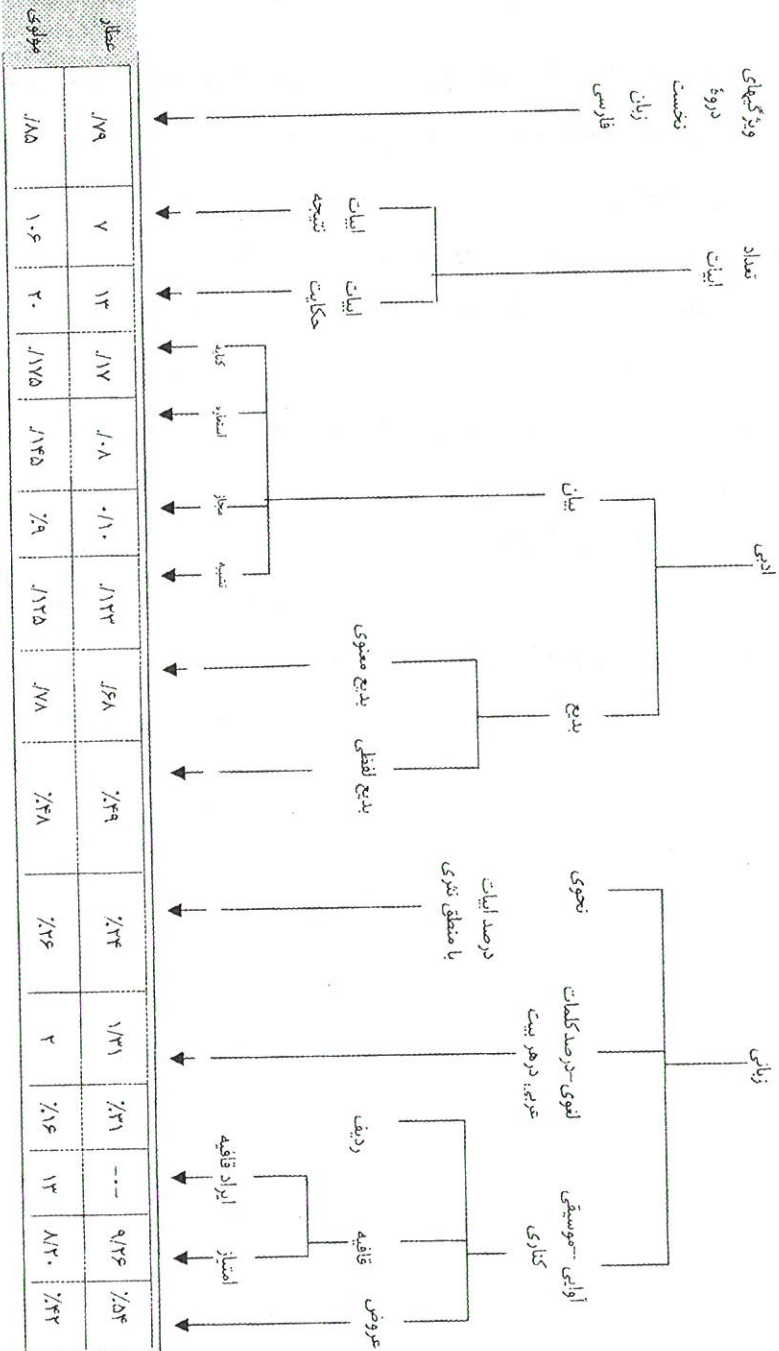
ویژگیهای دورهٔ نخست زبان فارسی
تعداد ابیات
ابیات نتیجه
ابیات حکایت
ادبی
بیان
کنایه
استعاره
مجاز
تشبیه
بدیع
بدیع معنوی
بدیع لفظی
زبانی
نحوی
درصد ابیات با منطق نثری
لغوی-درصد کلمات عربی در هر بیت
آوایی-موسیقی
ردیف
کناری
قافیه
ایراد قافیه
امتیاز
عروض

| عطار | مولوی |
|---|---|
| ./۷۹ | ./۸۵ |
| ۷ | ۱۰۶ |
| ۱۳ | ۳۰ |
| ./۱۷ | ./۱۲۵ |
| ./۰۸ | ./۱۴۵ |
| ۰/۱۰ | ٪/۹ |
| ./۱۳۳ | ./۱۲۵ |
| ٪۶۲ | ٪۷۸ |
| ٪۴۹ | ٪۴۸ |
| ٪۳۴ | ٪۲۶ |
| ۱/۳۱ | ۲ |
| ٪۳۱ | ٪۱۶ |
| --- | ۱۳ |
| ۹/۲۶ | ٪۲۰ |
| ٪۵۶ | ٪۴۲ |